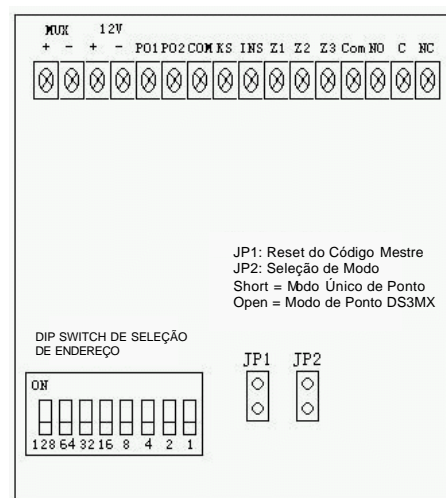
MUX 12V
+ − + − PO1 PO2 COM KS INS Z1 Z2 Z3 Com NO C NC

JP1: Reset do Código Mestre
JP2: Seleção de Modo
Short = Modo Único de Ponto
Open = Modo de Ponto DS3MX

DIP SWITCH DE SELEÇÃO DE ENDEREÇO

ON
128 64 32 16 8 4 2 1

JP1 JP2